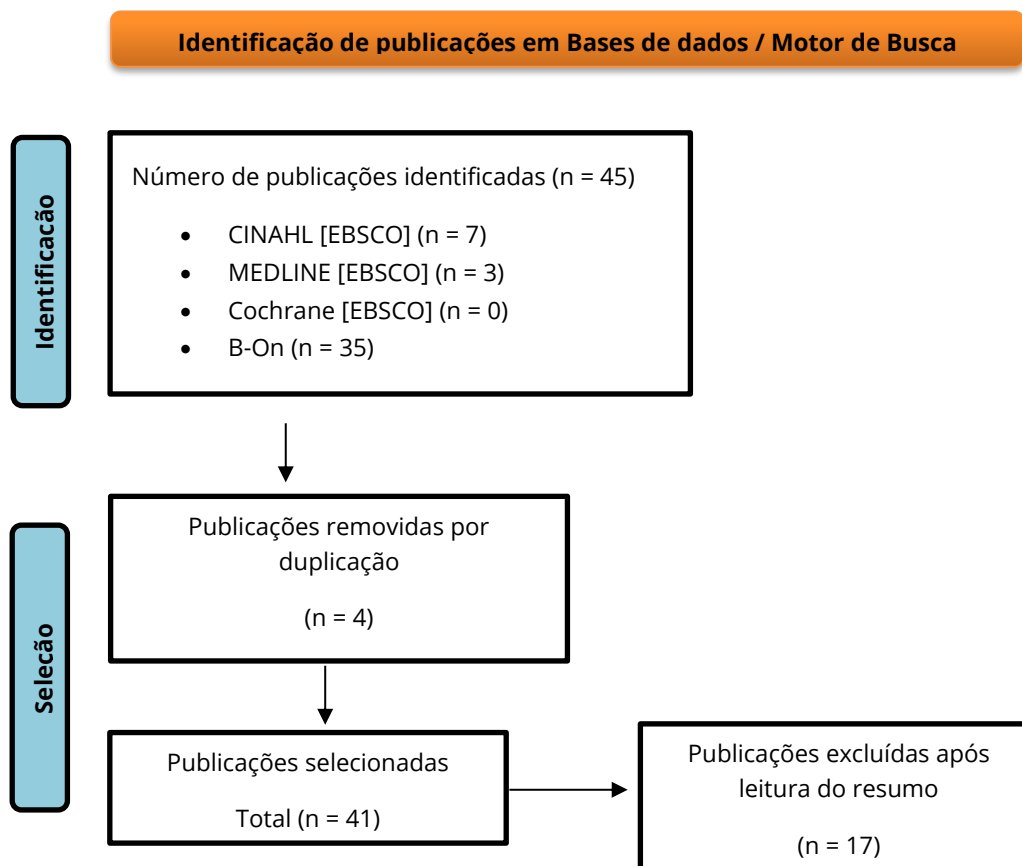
Identificação de publicações em Bases de dados / Motor de Busca

Identificação

Número de publicações identificadas (n = 45)

- CINAHL [EBSCO] (n = 7)
- MEDLINE [EBSCO] (n = 3)
- Cochrane [EBSCO] (n = 0)
- B-On (n = 35)

Seleção

Publicações removidas por duplicação

(n = 4)

Publicações selecionadas

Total (n = 41)

Publicações excluídas após leitura do resumo

(n = 17)